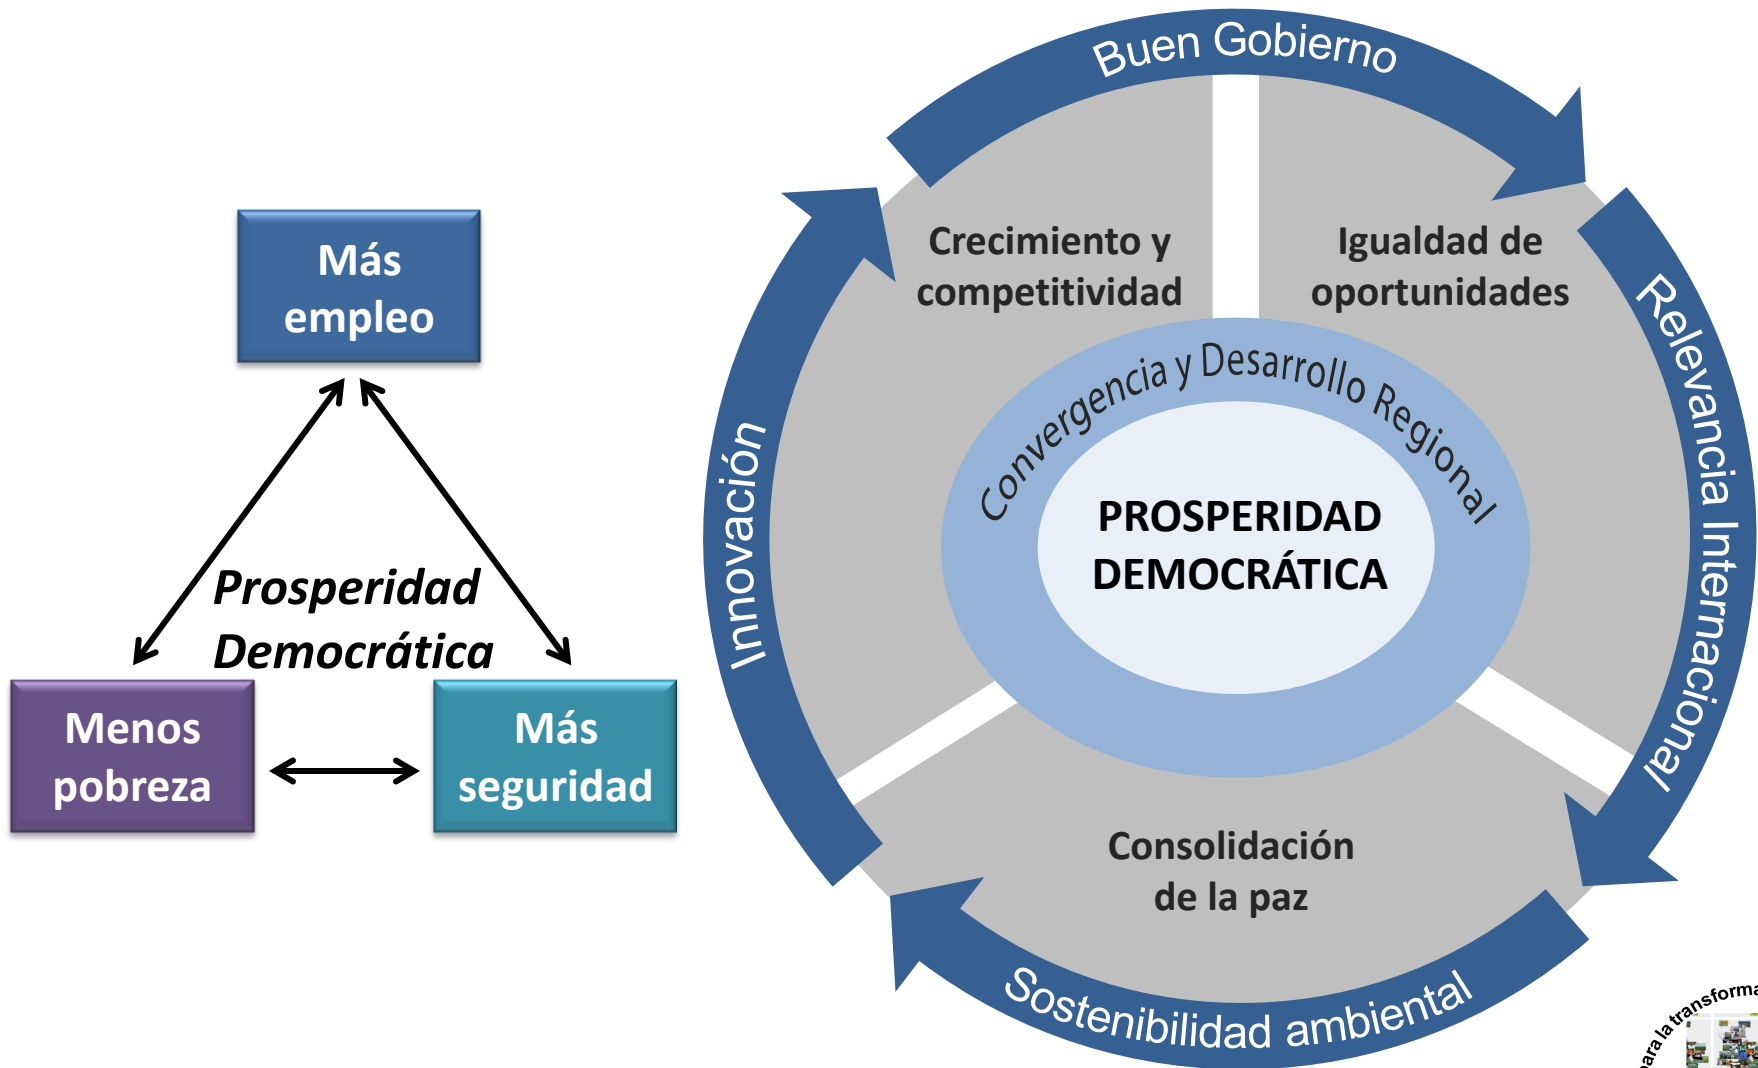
Más empleo

Prosperidad Democrática

Menos pobreza

Más seguridad

Buen Gobierno

Relevancia Internacional

Sostenibilidad ambiental

Innovación

Crecimiento y competitividad

Igualdad de oportunidades

Consolidación de la paz

Convergencia y Desarrollo Regional

PROSPERIDAD DEMOCRÁTICA

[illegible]ara la transforma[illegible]